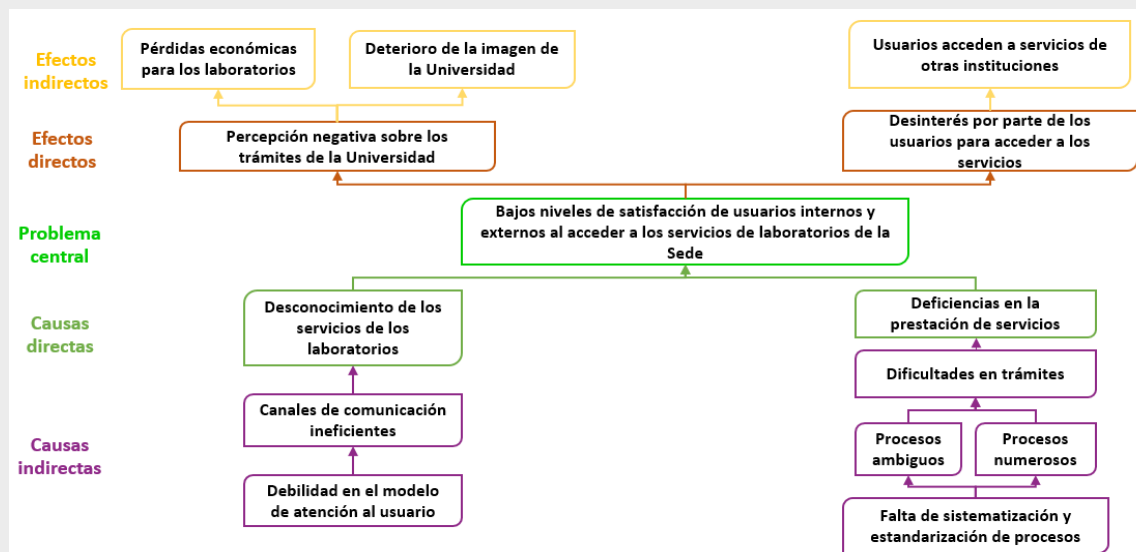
Efectos indirectos

Pérdidas económicas para los laboratorios

Deterioro de la imagen de la Universidad

Usuarios acceden a servicios de otras instituciones

Efectos directos

Percepción negativa sobre los trámites de la Universidad

Desinterés por parte de los usuarios para acceder a los servicios

Problema central

Bajos niveles de satisfacción de usuarios internos y externos al acceder a los servicios de laboratorios de la Sede

Causas directas

Desconocimiento de los servicios de los laboratorios

Deficiencias en la prestación de servicios

Dificultades en trámites

Causas indirectas

Canales de comunicación ineficientes

Debilidad en el modelo de atención al usuario

Procesos ambiguos

Procesos numerosos

Falta de sistematización y estandarización de procesos